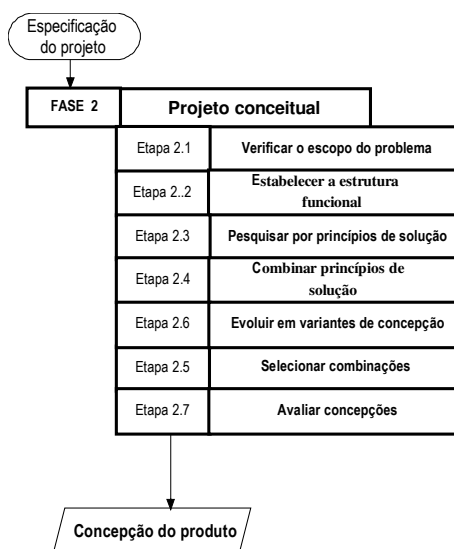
Especificação do projeto

FASE 2

Projeto conceitual

| | |
|---|---|
| Etapa 2.1 | Verificar o escopo do problema |
| Etapa 2..2 | Estabelecer a estrutura funcional |
| Etapa 2.3 | Pesquisar por princípios de solução |
| Etapa 2.4 | Combinar princípios de solução |
| Etapa 2.6 | Evoluir em variantes de concepção |
| Etapa 2.5 | Selecionar combinações |
| Etapa 2.7 | Avaliar concepções |

Concepção do produto